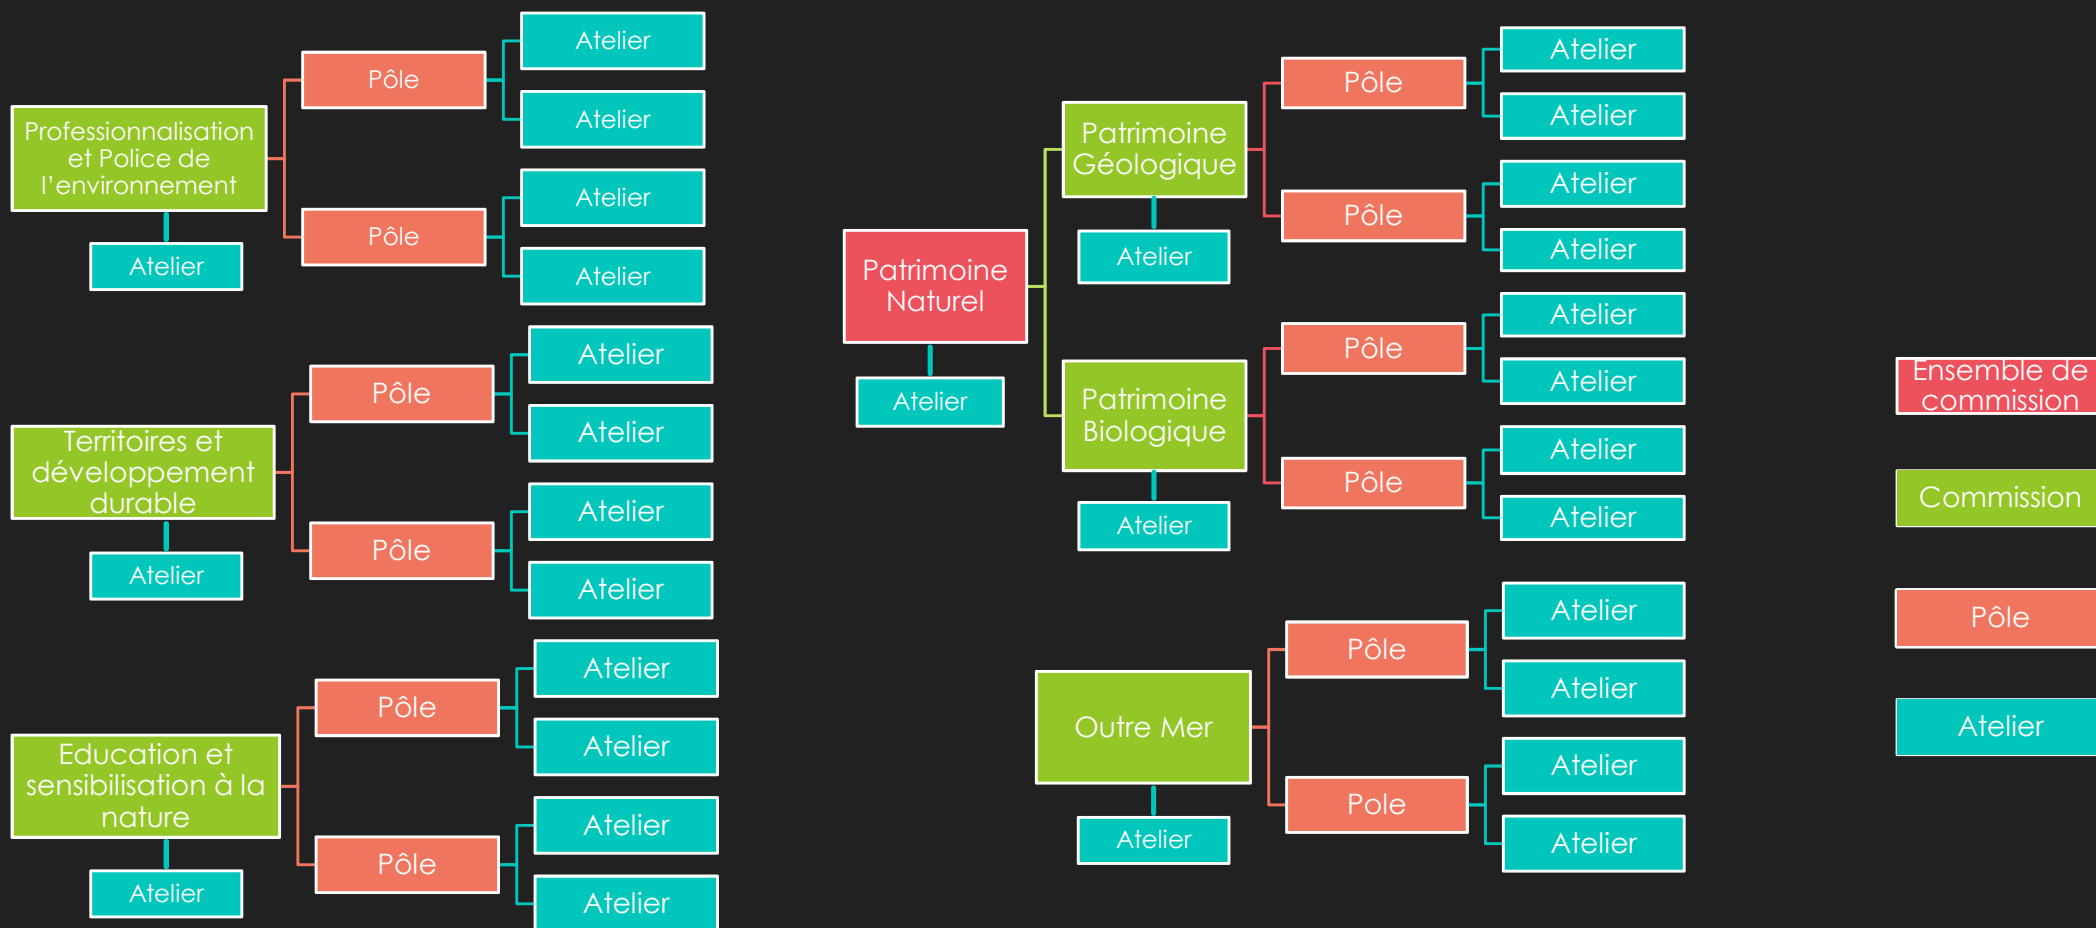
Professionnalisation et Police de l'environnement

Atelier

Pôle

Atelier

Atelier

Pôle

Atelier

Atelier

Territoires et développement durable

Atelier

Pôle

Atelier

Atelier

Pôle

Atelier

Atelier

Education et sensibilisation à la nature

Atelier

Pôle

Atelier

Atelier

Pôle

Atelier

Atelier

Patrimoine Naturel

Atelier

Patrimoine Géologique

Atelier

Pôle

Atelier

Atelier

Pôle

Atelier

Atelier

Patrimoine Biologique

Atelier

Pôle

Atelier

Atelier

Pôle

Atelier

Atelier

Outre Mer

Atelier

Pôle

Atelier

Atelier

Pole

Atelier

Atelier

Ensemble de commission

Commission

Pôle

Atelier